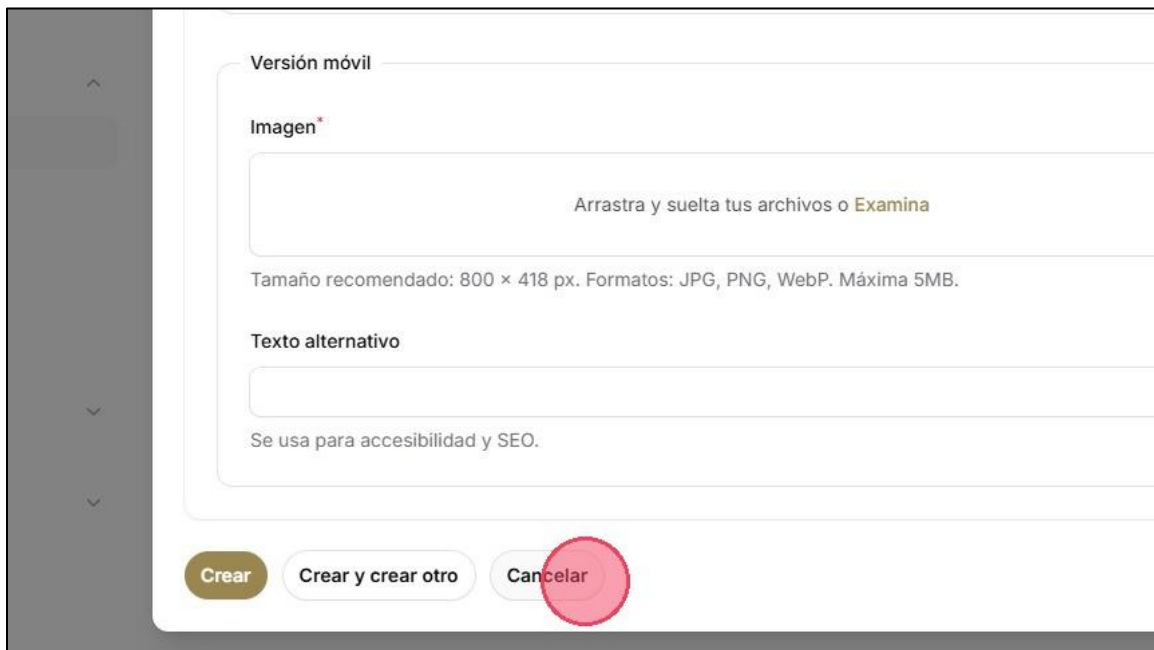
Versión móvil

Imagen*

Arrastra y suelta tus archivos o Examina

Tamaño recomendado: 800 × 418 px. Formatos: JPG, PNG, WebP. Máxima 5MB.

Texto alternativo

Se usa para accesibilidad y SEO.

Crear
Crear y crear otro
Cancelar